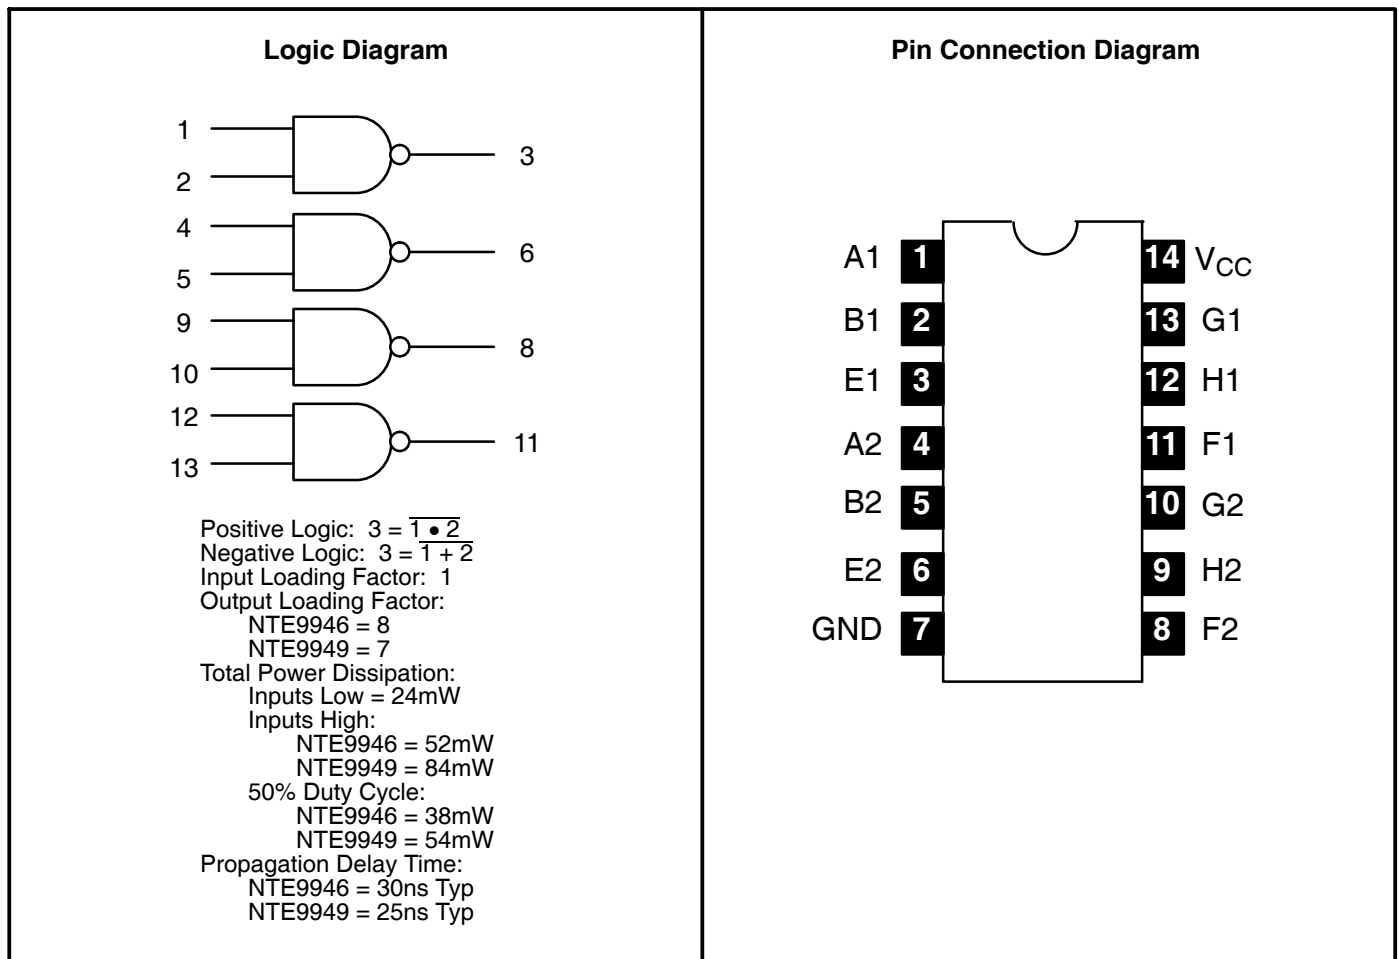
Logic Diagram

1
2
3
4
5
6
9
10
8
12
13
11

Positive Logic: $3 = \overline{1 \bullet 2}$
Negative Logic: $3 = \overline{1 + 2}$
Input Loading Factor: 1
Output Loading Factor:
NTE9946 = 8
NTE9949 = 7
Total Power Dissipation:
Inputs Low = 24mW
Inputs High:
NTE9946 = 52mW
NTE9949 = 84mW
50% Duty Cycle:
NTE9946 = 38mW
NTE9949 = 54mW
Propagation Delay Time:
NTE9946 = 30ns Typ
NTE9949 = 25ns Typ

Pin Connection Diagram

A1 1
B1 2
E1 3
A2 4
B2 5
E2 6
GND 7
14 $V_{CC}$
13 G1
12 H1
11 F1
10 G2
9 H2
8 F2